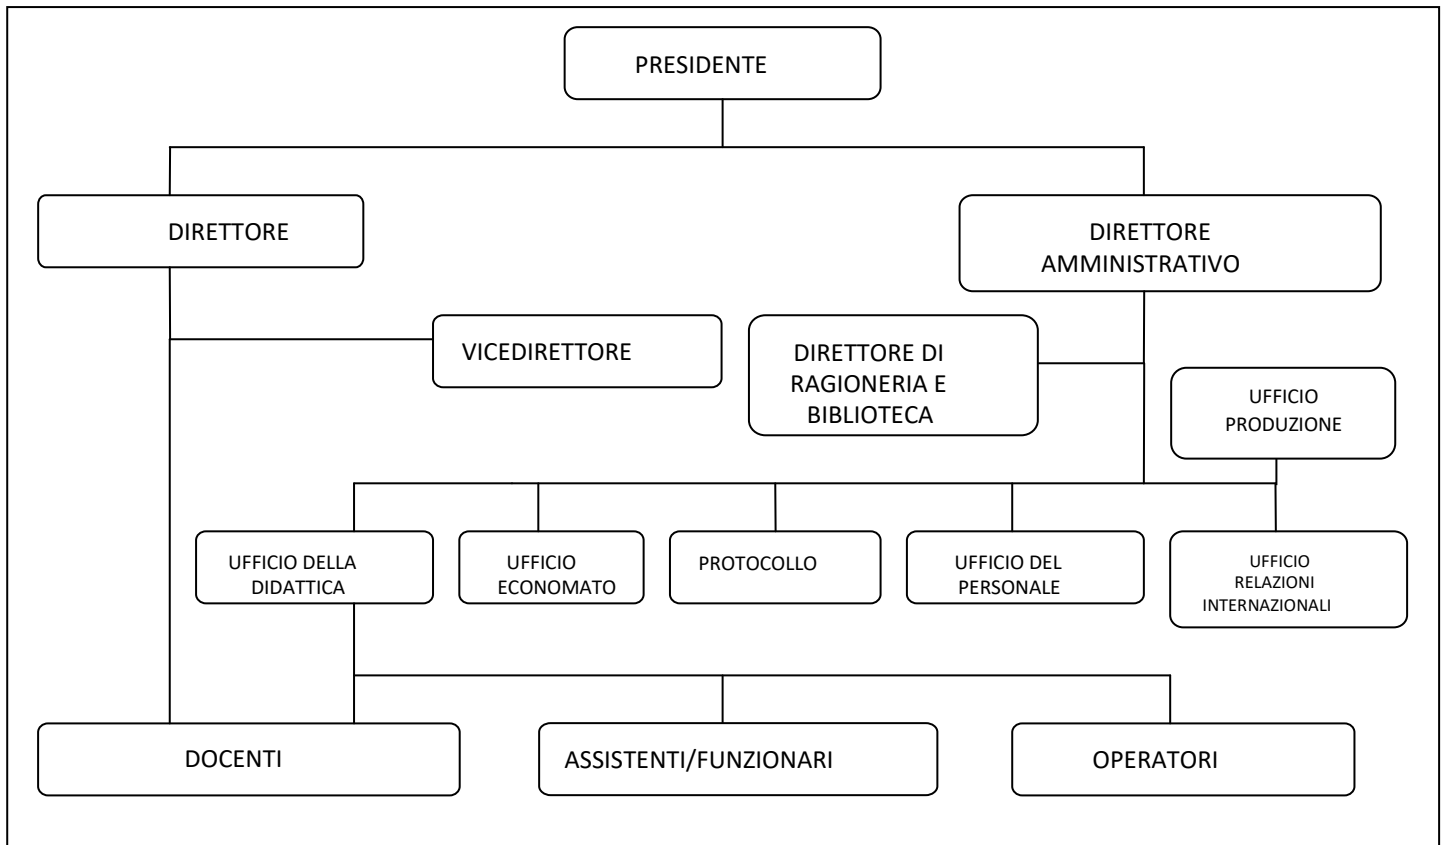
PRESIDENTE

DIRETTORE

DIRETTORE AMMINISTRATIVO

VICEDIRETTORE

DIRETTORE DI RAGIONERIA E BIBLIOTECA

UFFICIO PRODUZIONE

UFFICIO DELLA DIDATTICA

UFFICIO ECONOMATO

PROTOCOLLO

UFFICIO DEL PERSONALE

UFFICIO RELAZIONI INTERNAZIONALI

DOCENTI

ASSISTENTI/FUNZIONARI

OPERATORI